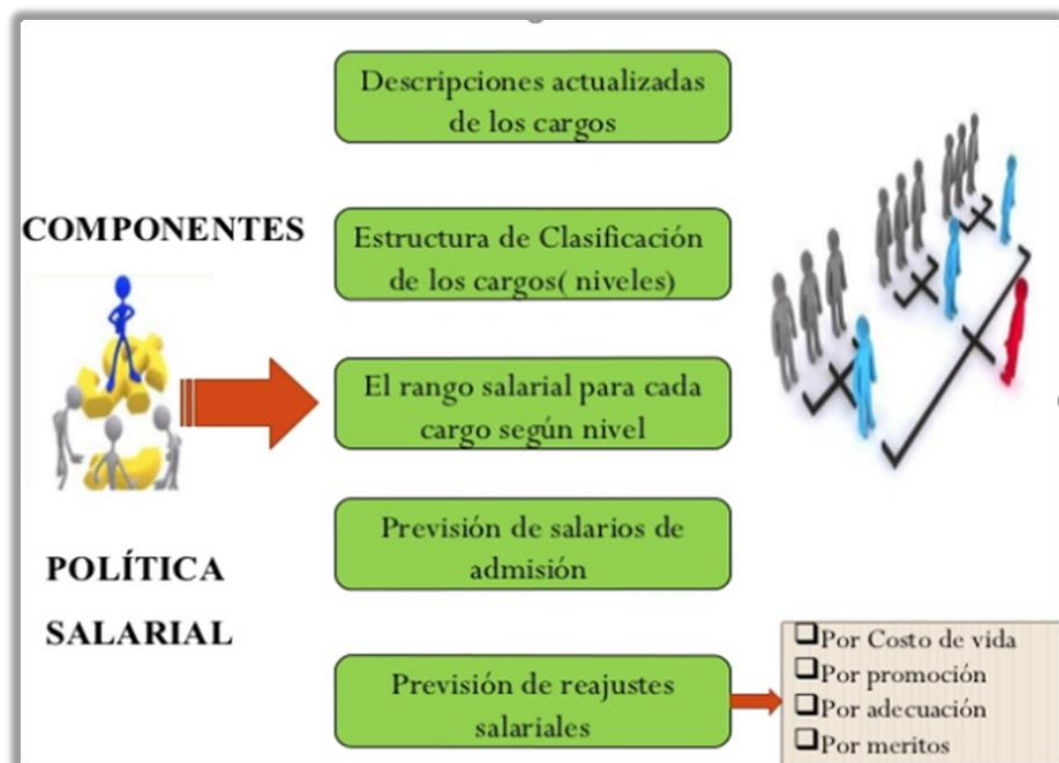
COMPONENTES

POLÍTICA

SALARIAL

Descripciones actualizadas de los cargos

Estructura de Clasificación de los cargos( niveles)

El rango salarial para cada cargo según nivel

Previsión de salarios de admisión

Previsión de reajustes salariales

❑Por Costo de vida
❑Por promoción
❑Por adecuación
❑Por meritos